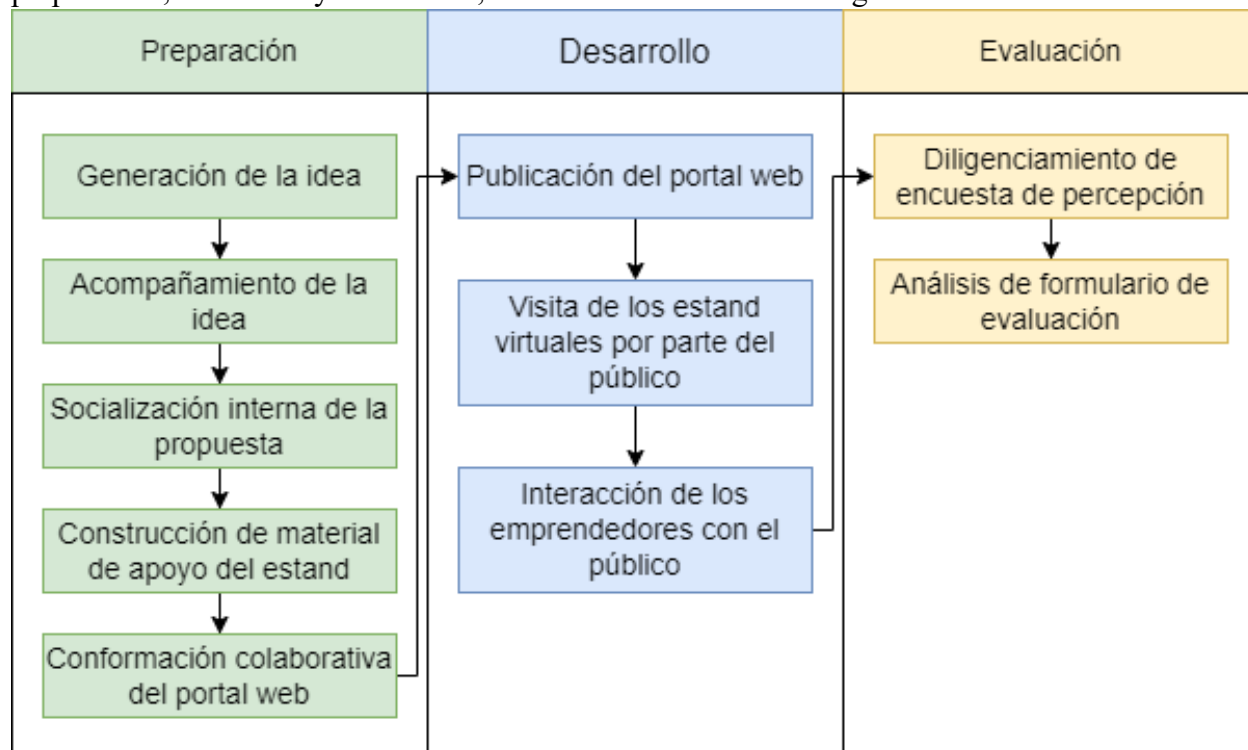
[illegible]

| Preparación | Desarrollo | Evaluación |
|---|---|---|
| Generación de la idea | Publicación del portal web | Diligenciamiento de encuesta de percepción |
| Acompañamiento de la idea | Visita de los estand virtuales por parte del público | Análisis de formulario de evaluación |
| Socialización interna de la propuesta | Interacción de los emprendedores con el público | |
| Construcción de material de apoyo del estand | | |
| Conformación colaborativa del portal web | | |